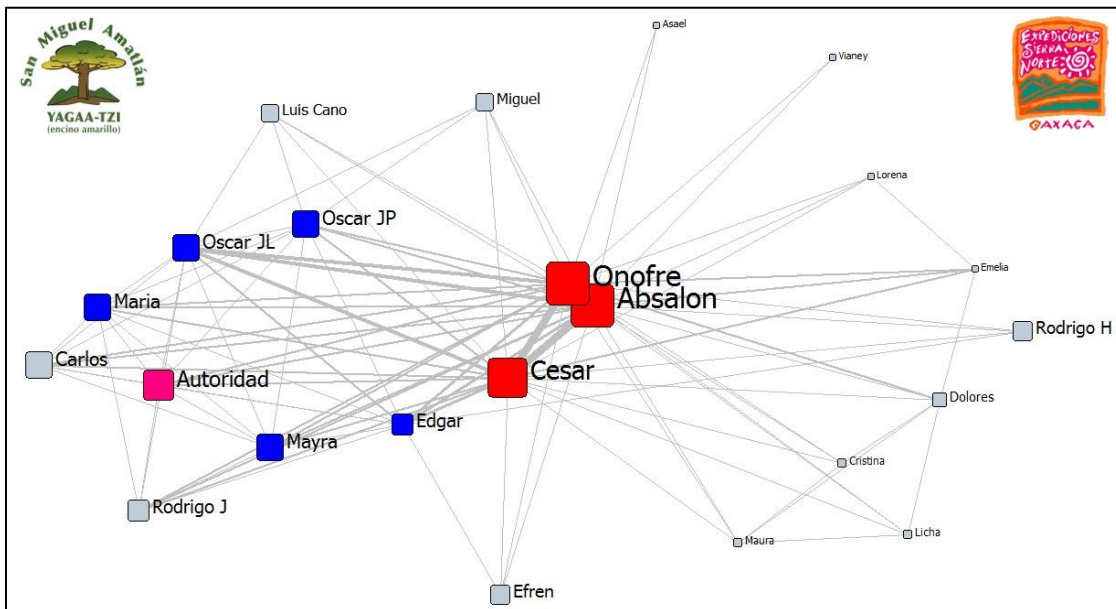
San Miguel Amatlán
YAGAA-TZI
(encino amarillo)

EXPEDICIONES SIERRA NORTE
OAXACA

Asael
Vianey
Luis Cano
Miguel
Lorena
Oscar JP
Oscar JL
Onofre
Emelia
Absalon
Maria
Rodrigo H
Carlos
Cesar
Autoridad
Dolores
Edgar
Mayra
Cristina
Rodrigo J
Licha
Maura
Efren